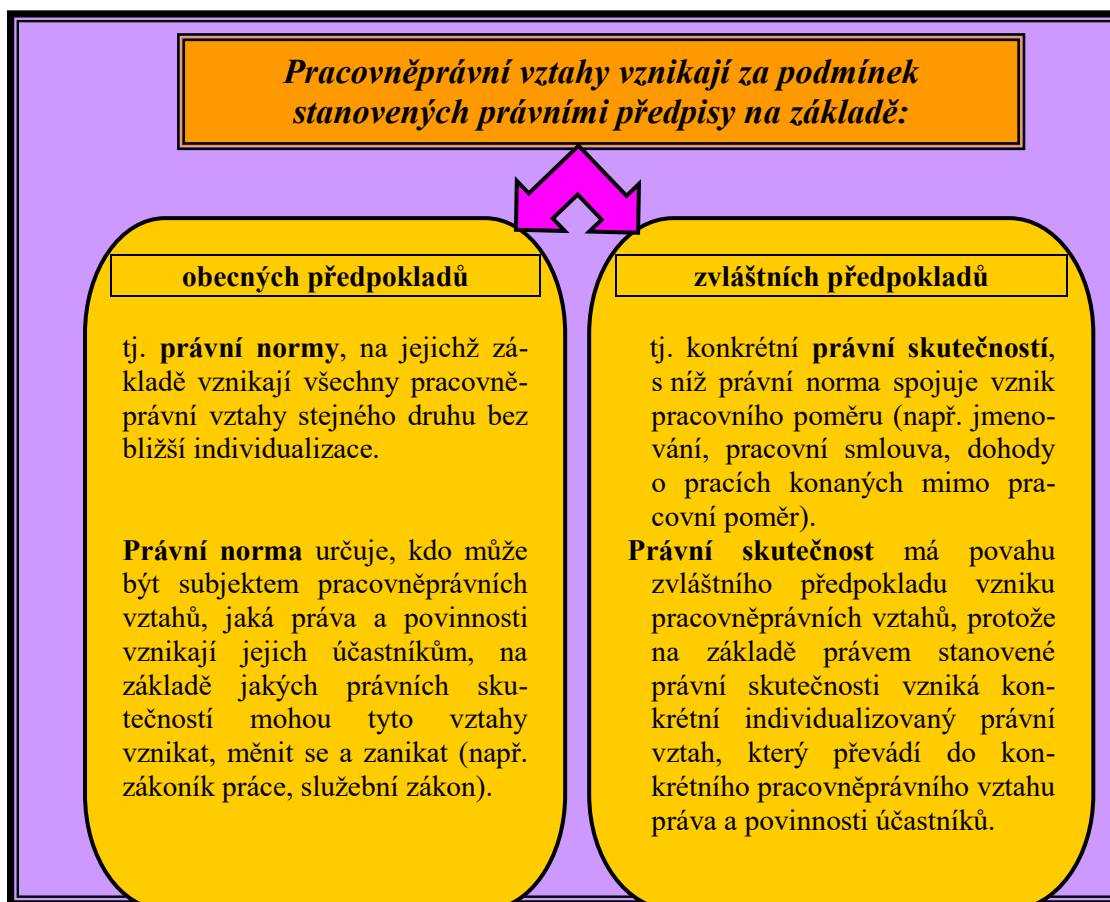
Pracovněprávní vztahy vznikají za podmínek stanovených právními předpisy na základě:

obecných předpokladů

tj. **právní normy**, na jejichž základě vznikají všechny pracovněprávní vztahy stejného druhu bez bližší individualizace.

**Právní norma** určuje, kdo může být subjektem pracovněprávních vztahů, jaká práva a povinnosti vznikají jejich účastníkům, na základě jakých právních skutečností mohou tyto vztahy vznikat, měnit se a zanikat (např. zákoník práce, služební zákon).

zvláštních předpokladů

tj. konkrétní **právní skutečností**, s níž právní norma spojuje vznik pracovního poměru (např. jmenování, pracovní smlouva, dohody o pracích konaných mimo pracovní poměr).

**Právní skutečnost** má povahu zvláštního předpokladu vzniku pracovněprávních vztahů, protože na základě právem stanovené právní skutečnosti vzniká konkrétní individualizovaný právní vztah, který převádí do konkrétního pracovněprávního vztahu práva a povinnosti účastníků.